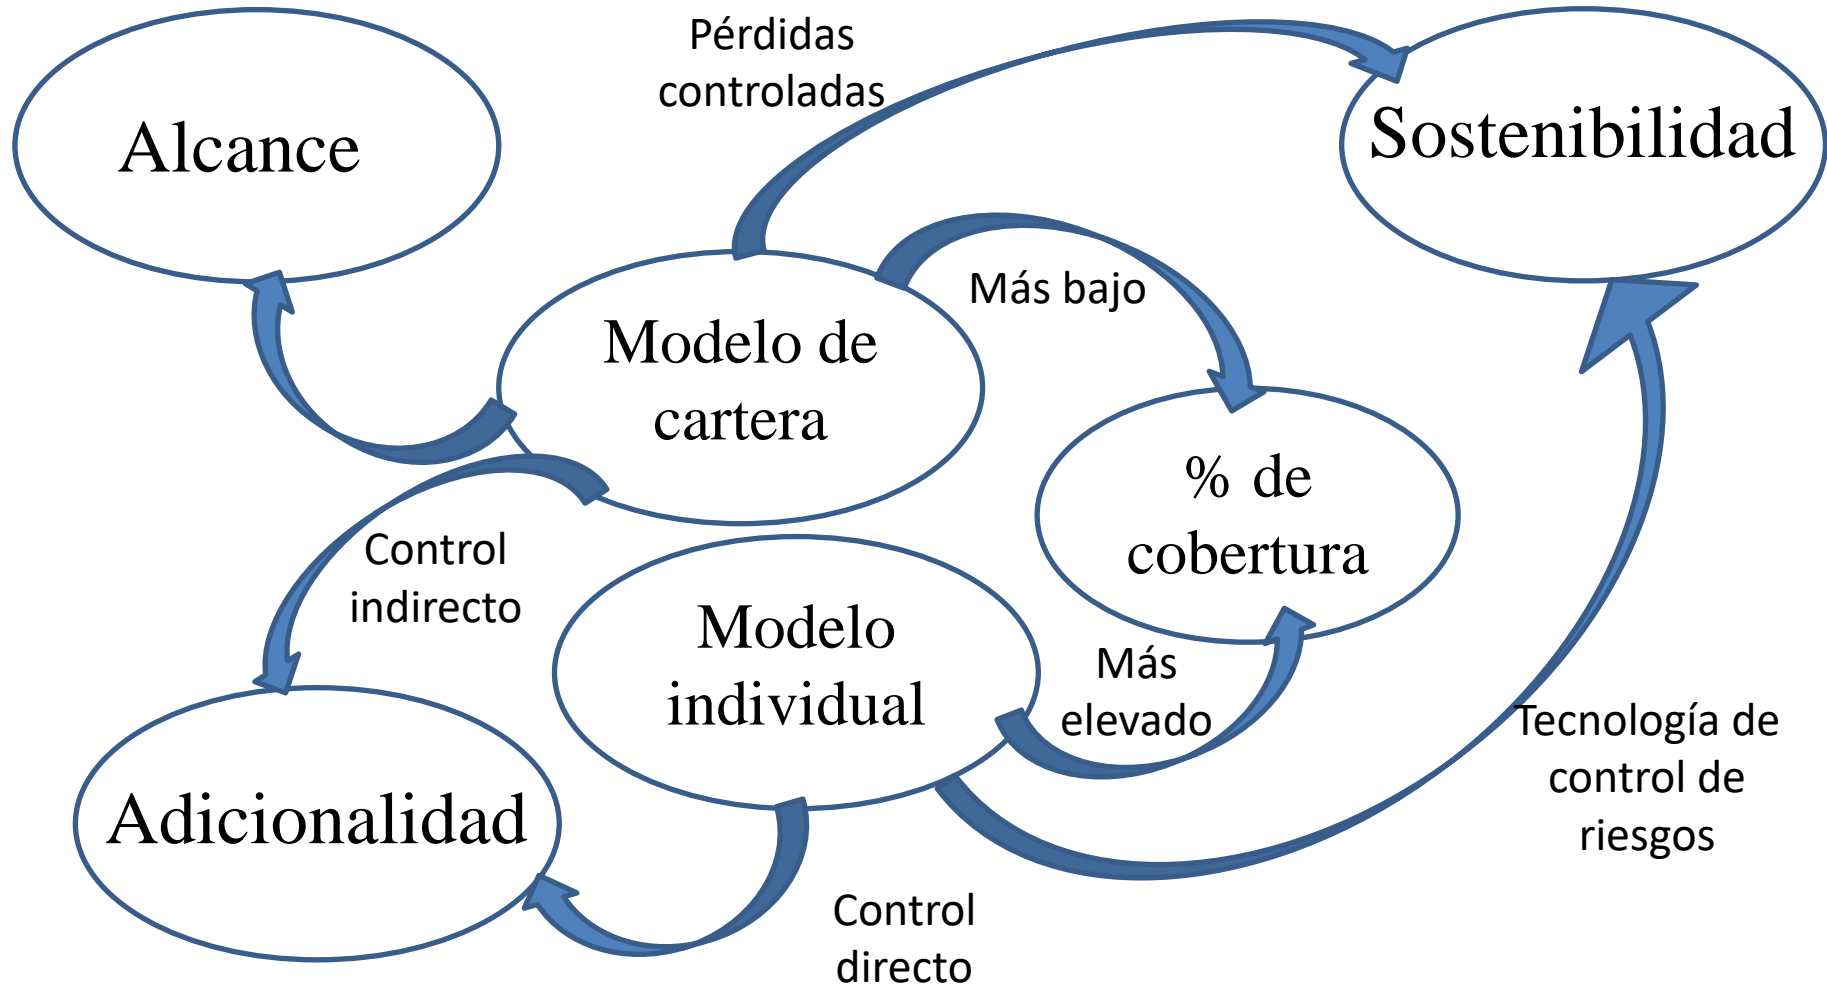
Pérdidas controladas

Alcance

Sostenibilidad

Modelo de cartera

Más bajo

% de cobertura

Control indirecto

Modelo individual

Más elevado

Tecnología de control de riesgos

Adicionalidad

Control directo